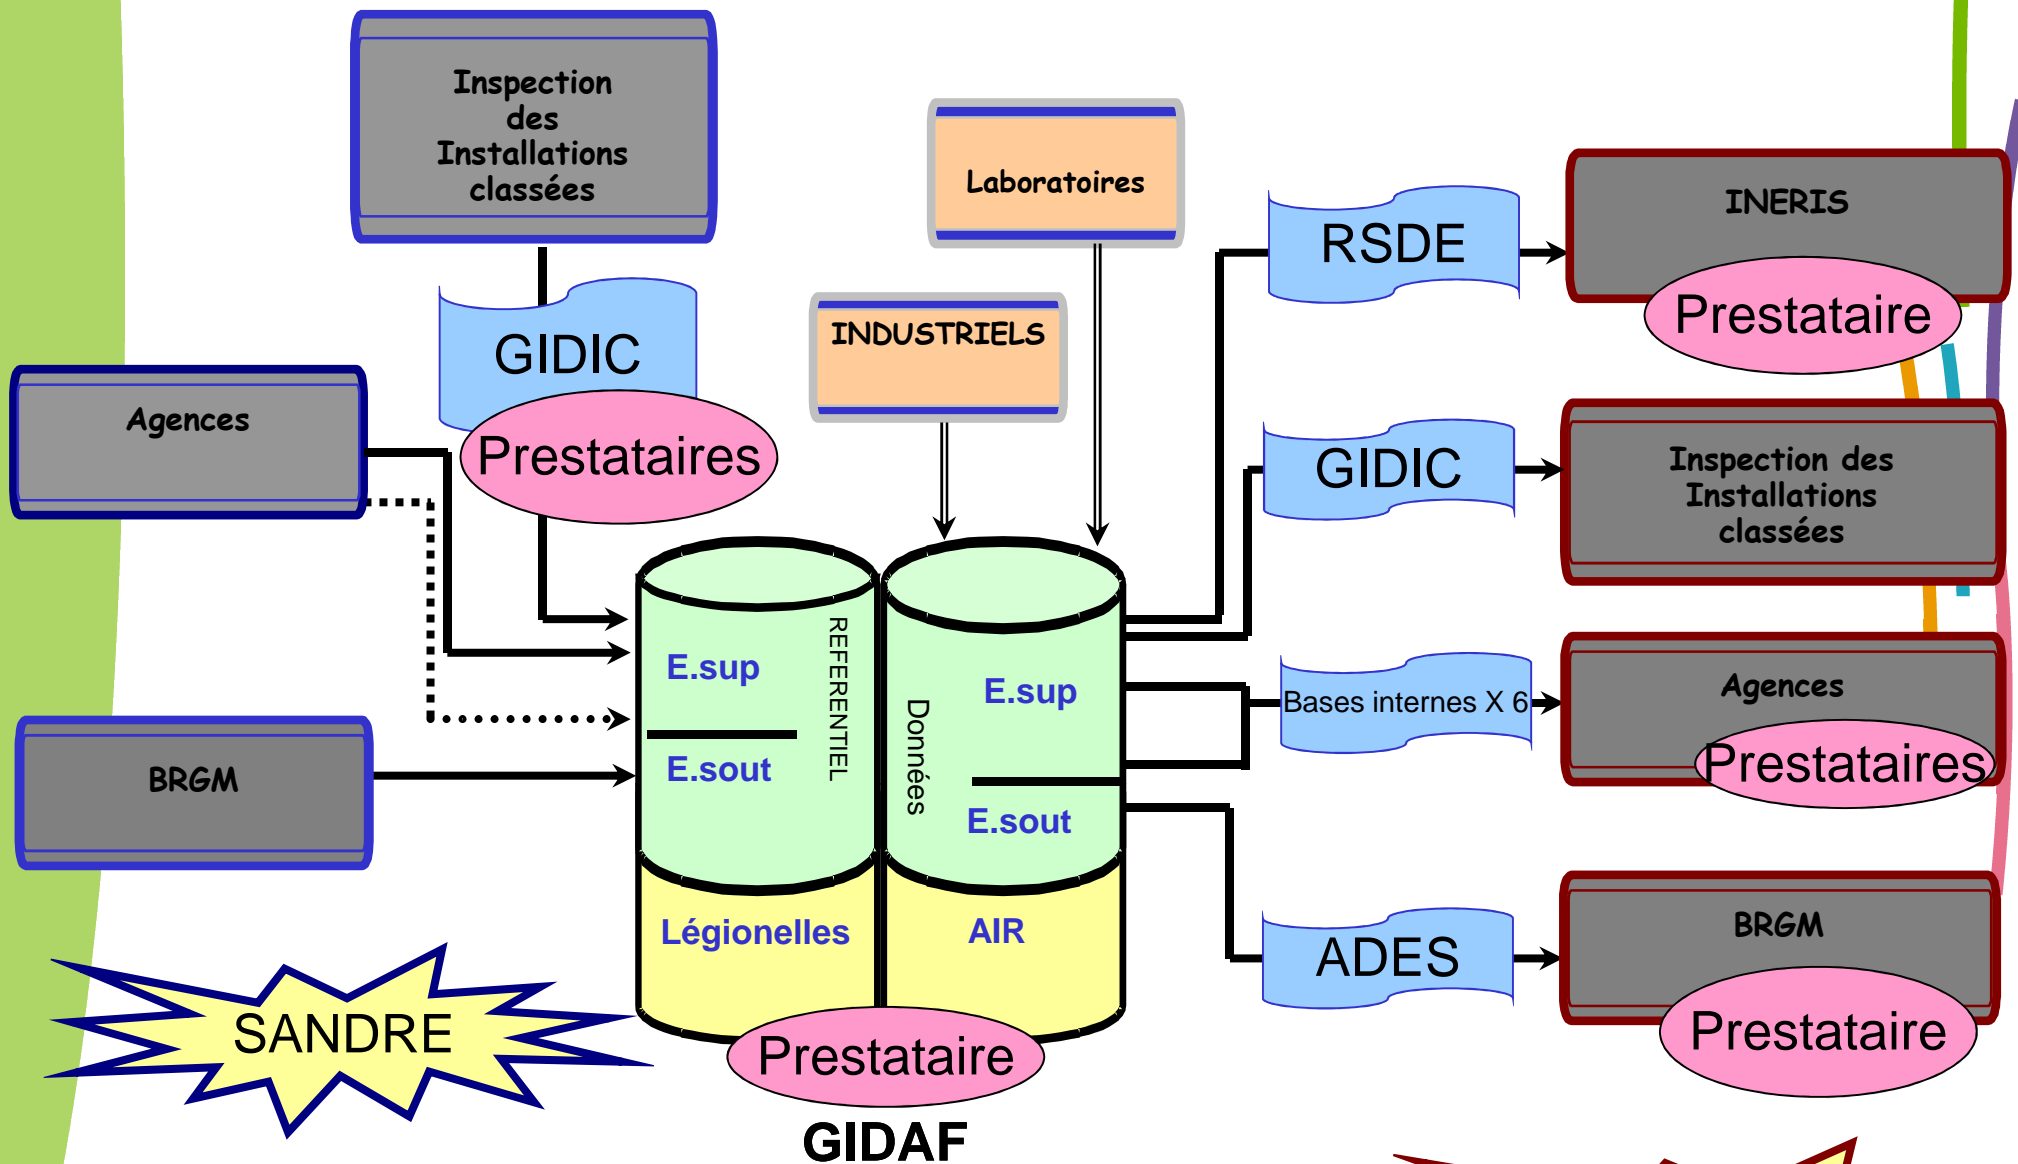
Inspection des Installations classées

Laboratoires

INDUSTRIELS

GIDIC

Prestataires

Agences

BRGM

E.sup

E.sout

REFERENTIEL

Données

E.sup

E.sout

Légionelles

AIR

Prestataire

GIDAF

SANDRE

RSDE

INERIS

Prestataire

GIDIC

Inspection des Installations classées

Bases internes X 6

Agences

Prestataires

ADES

BRGM

Prestataire